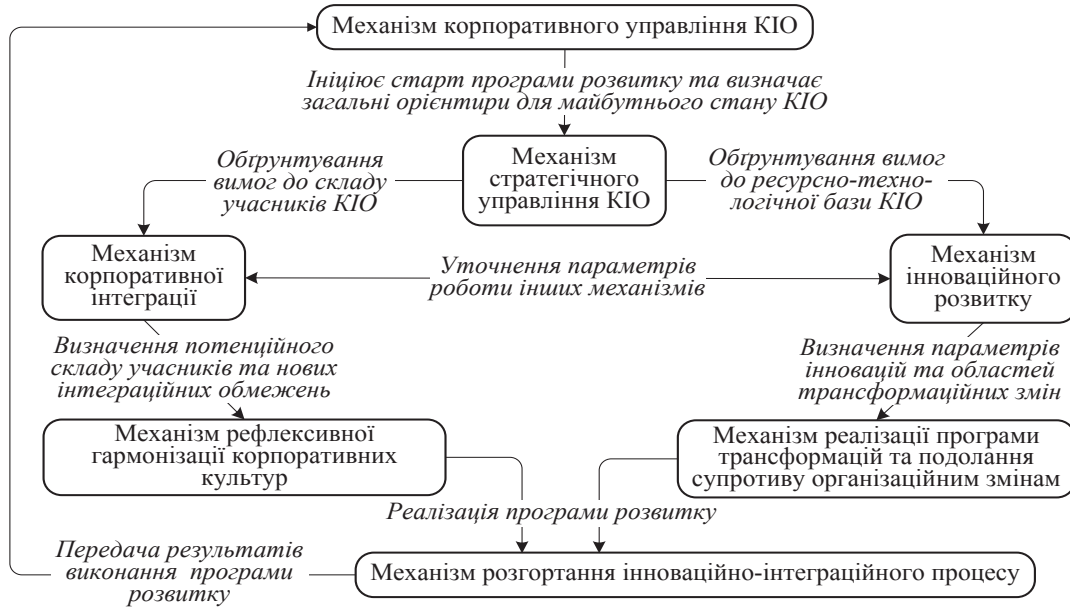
Механізм корпоративного управління КІО

Ініціює старт програми розвитку та визначає загальні орієнтири для майбутнього стану КІО

Обґрунтування вимог до складу учасників КІО

Механізм стратегічного управління КІО

Обґрунтування вимог до ресурсно-технологічної бази КІО

Механізм корпоративної інтеграції

Уточнення параметрів роботи інших механізмів

Механізм інноваційного розвитку

Визначення потенційного складу учасників та нових інтеграційних обмежень

Визначення параметрів інновацій та областей трансформаційних змін

Механізм рефлексивної гармонізації корпоративних культур

Механізм реалізації програми трансформацій та подолання супротиву організаційним змінам

Реалізація програми розвитку

Передача результатів виконання програми розвитку

Механізм розгортання інноваційно-інтеграційного процесу